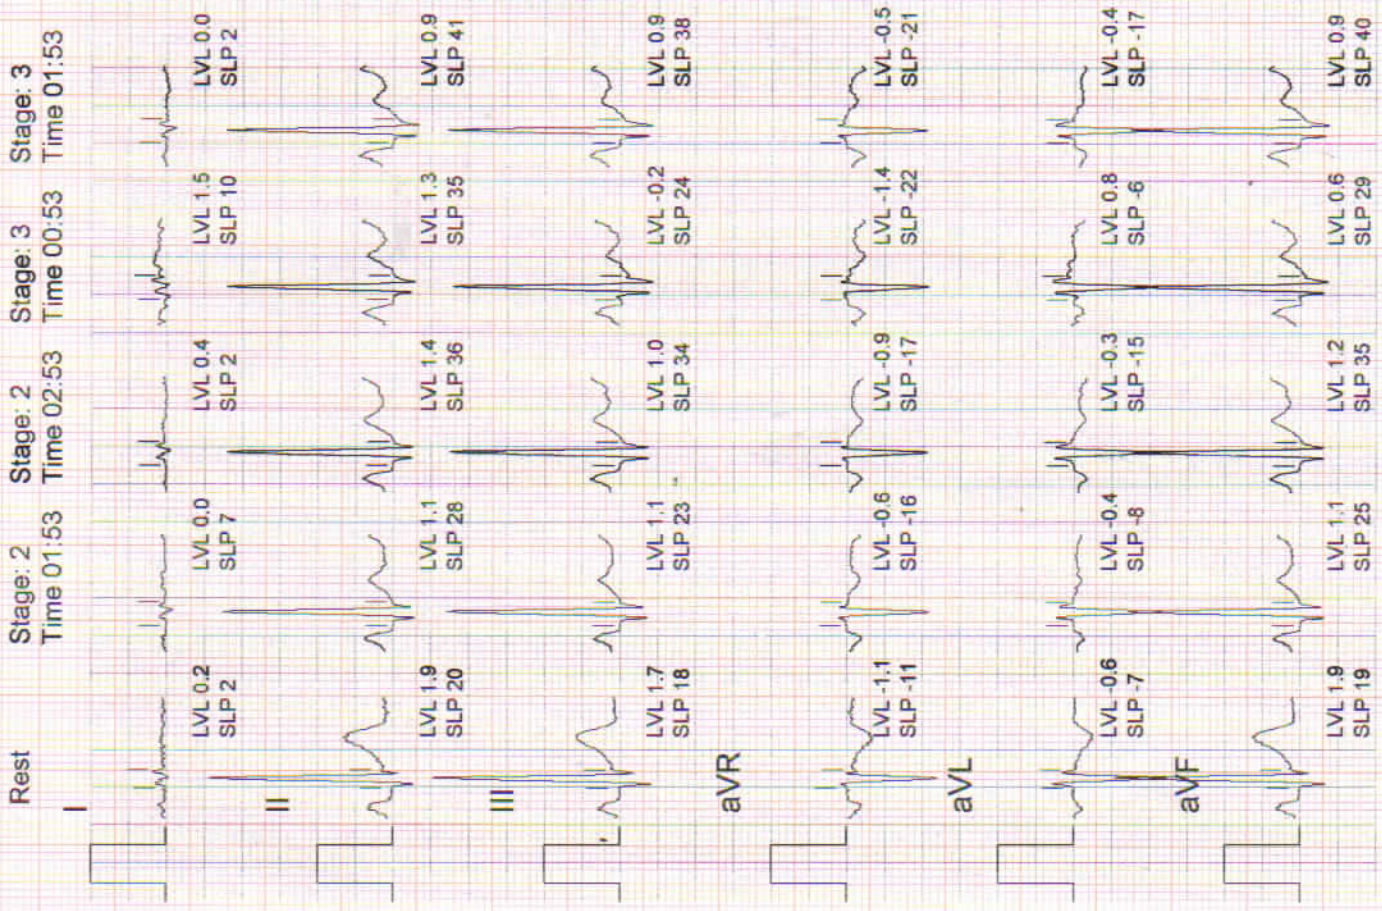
Rest
I
LVL 0.2
SLP 2
II
LVL 1.9
SLP 20
III
LVL 1.7
SLP 18
aVR
LVL -1.1
SLP -11
aVL
LVL -0.6
SLP -7
aVF
LVL 1.9
SLP 19

Stage: 2
Time 01:53
LVL 0.0
SLP 7
LVL 1.1
SLP 28
LVL 1.1
SLP 23
LVL -0.6
SLP -16
LVL -0.4
SLP -8
LVL 1.1
SLP 25

Stage: 2
Time 02:53
LVL 0.4
SLP 2
LVL 1.4
SLP 36
LVL 1.0
SLP 34
LVL -0.9
SLP -17
LVL -0.3
SLP -15
LVL 1.2
SLP 35

Stage: 3
Time 00:53
LVL 1.5
SLP 10
LVL 1.3
SLP 35
LVL -0.2
SLP 24
LVL -1.4
SLP -22
LVL 0.8
SLP -6
LVL 0.6
SLP 29

Stage: 3
Time 01:53
LVL 0.0
SLP 2
LVL 0.9
SLP 41
LVL 0.9
SLP 38
LVL -0.5
SLP -21
LVL -0.4
SLP -17
LVL 0.9
SLP 40